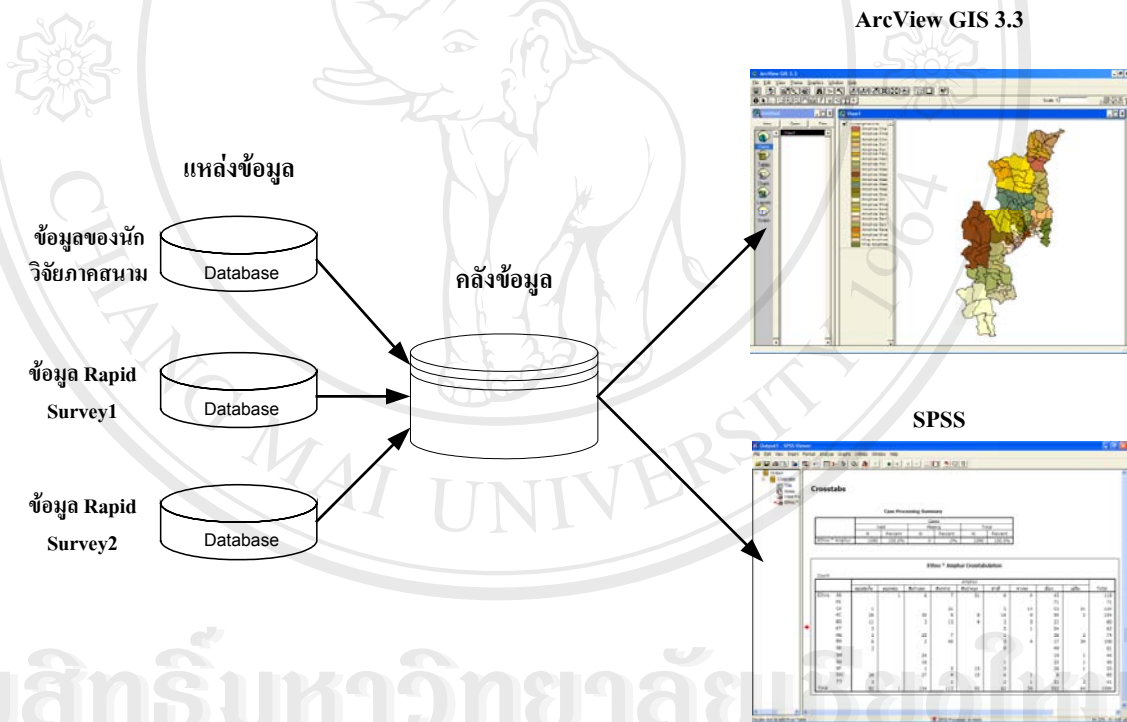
ArcView GIS 3.3

แหล่งข้อมูล

ข้อมูลของนักวิจัยภาคสนาม

Database

คลังข้อมูล

ข้อมูล Rapid Survey1

Database

SPSS

ข้อมูล Rapid Survey2

Database

Crosstabs

CHIANG MAI UNIVERSITY

ลิขสิทธิ์มหาวิทยาลัยเชียงใหม่